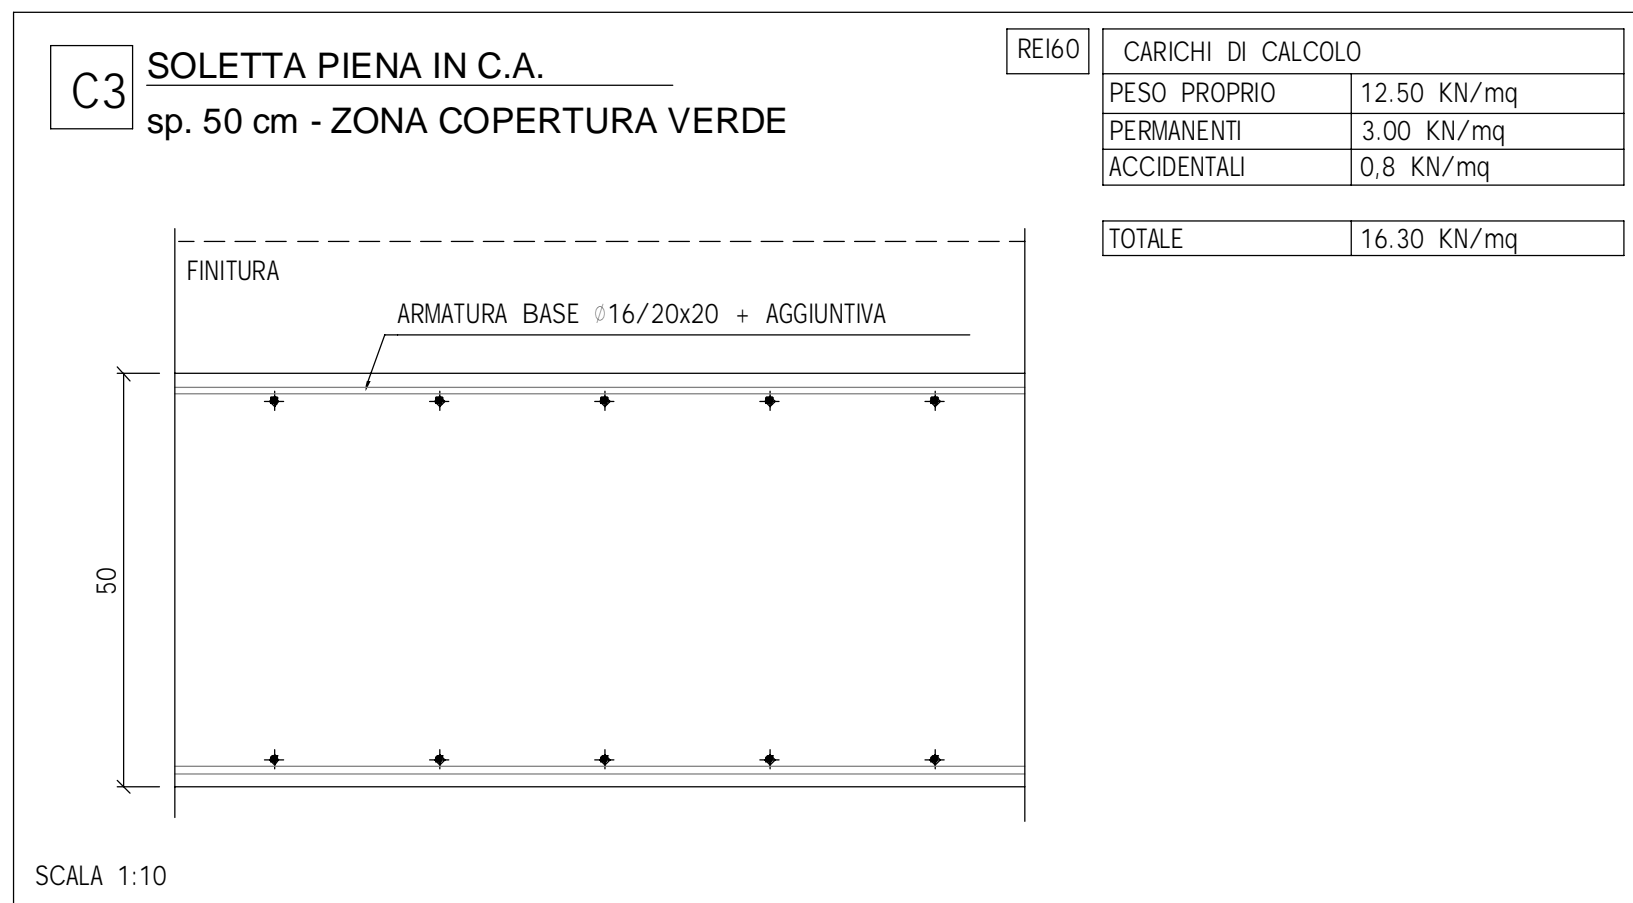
C3 SOLETTA PIENA IN C.A.
sp. 50 cm - ZONA COPERTURA VERDE

REI60

| CARICHI DI CALCOLO | |
|---|---|
| PESO PROPRIO | 12.50 KN/mq |
| PERMANENTI | 3.00 KN/mq |
| ACCIDENTALI | 0,8 KN/mq |

| TOTALE | 16.30 KN/mq |
|---|---|

FINITURA

ARMATURA BASE Ø16/20x20 + AGGIUNTIVA

50

SCALA 1:10